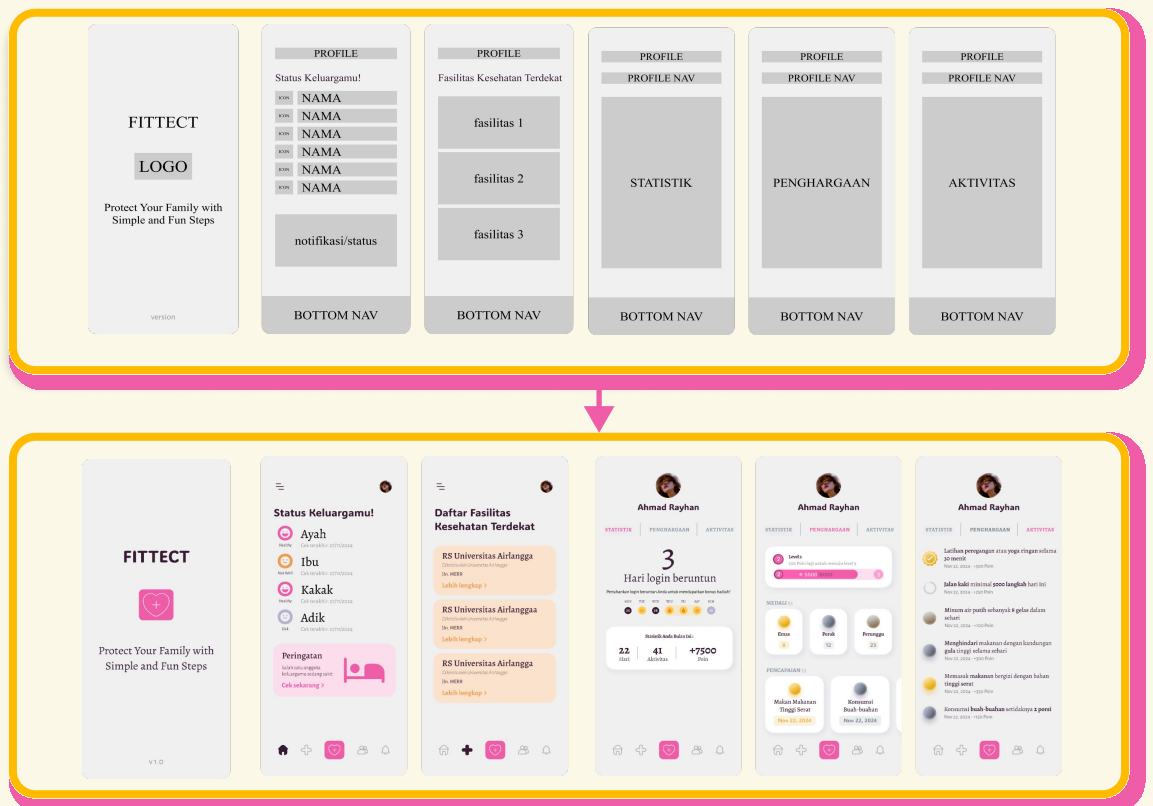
FITTECT

LOGO

Protect Your Family with Simple and Fun Steps

version

PROFILE

Status Keluargamu!

ICON NAMA
ICON NAMA
ICON NAMA
ICON NAMA
ICON NAMA
ICON NAMA

notifikasi/status

BOTTOM NAV

PROFILE

Fasilitas Kesehatan Terdekat

fasilitas 1

fasilitas 2

fasilitas 3

BOTTOM NAV

PROFILE

PROFILE NAV

STATISTIK

BOTTOM NAV

PROFILE

PROFILE NAV

PENGHARGAAN

BOTTOM NAV

PROFILE

PROFILE NAV

AKTIVITAS

BOTTOM NAV

FITTECT

Protect Your Family with Simple and Fun Steps

v1.0

Status Keluargamu!

Ayah
Ibu
Kakak
Adik

Peringatan

Cek sekarang >

Daftar Fasilitas Kesehatan Terdekat

RS Universitas Airlangga
Lebih lengkap >

RS Universitas Airlanggaa
Lebih lengkap >

RS Universitas Airlangga
Lebih lengkap >

Ahmad Rayhan

STATISTIK PENGHARGAAN AKTIVITAS

3

Hari login beruntun

22 Hari
41 Aktivitas
+7500 Poin

Ahmad Rayhan

STATISTIK PENGHARGAAN AKTIVITAS

Levels

MEDALI

Emas
Perak
Perunggu

PENCAPAIAN

Makan Makanan Tinggi Serat
Nov 22, 2024

Konsumsi Buah-buahan
Nov 22, 2024

Ahmad Rayhan

STATISTIK PENGHARGAAN AKTIVITAS

Latihan peregangan atau yoga ringan selama 30 menit

Jalan kaki minimal 5000 langkah hari ini

Minum air putih sebanyak 8 gelas dalam sehari

Menghindari makanan dengan kandungan gula tinggi selama sehari

Memasak makanan bergizi dengan bahan tinggi serat

Konsumsi buah-buahan setidaknya 2 porsi